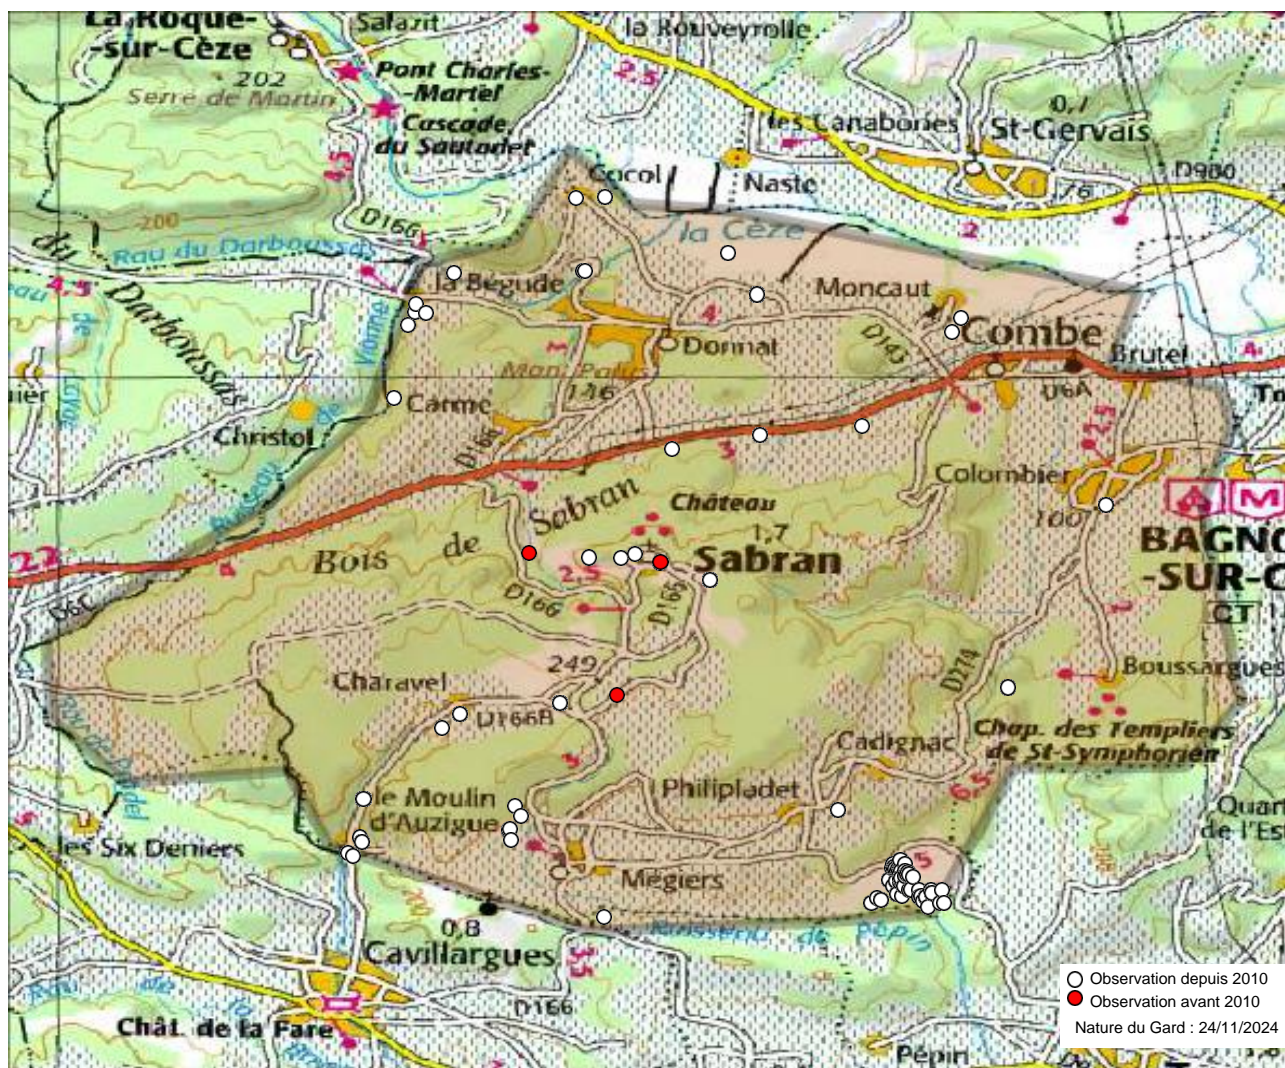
La Roque-sur-Cèze
Salazit
la Rouveyrolle
202
Serre de Martin
Pont Charles-Martel
Cascade du Sautadet
2,5
0,7
les Canabones
St-Gervais
4,5
Cocol
Naste
D980
76
200
D166
Rau du Darboussas
du Darboussas
la Cèze
2
Rau
4,5
la Bégude
Moncaut
4
Combe
D143
Dornal
Brutel
Mont Pali
146
D6A
Carme
Christol
D166
3
2,5
Colombier
Sabran
Château
100
1,7
Sabran
BAGNO
-SUR-C
Bois de
2,5
22
D166
D166
D6C
249
Charavel
D274
Boussargues
D166B
Chap. des Templiers de St-Symphorien
Cadignac
3
Philipladet
6,5
le Moulin d'Auzigue
Quart de l'Es
les Six Deniers
Mégiers
5
0,8
Cavillargues
3,5
Pépin
D166
Chât. de la Fare
Pépin
Observation depuis 2010
Observation avant 2010
Nature du Gard : 24/11/2024